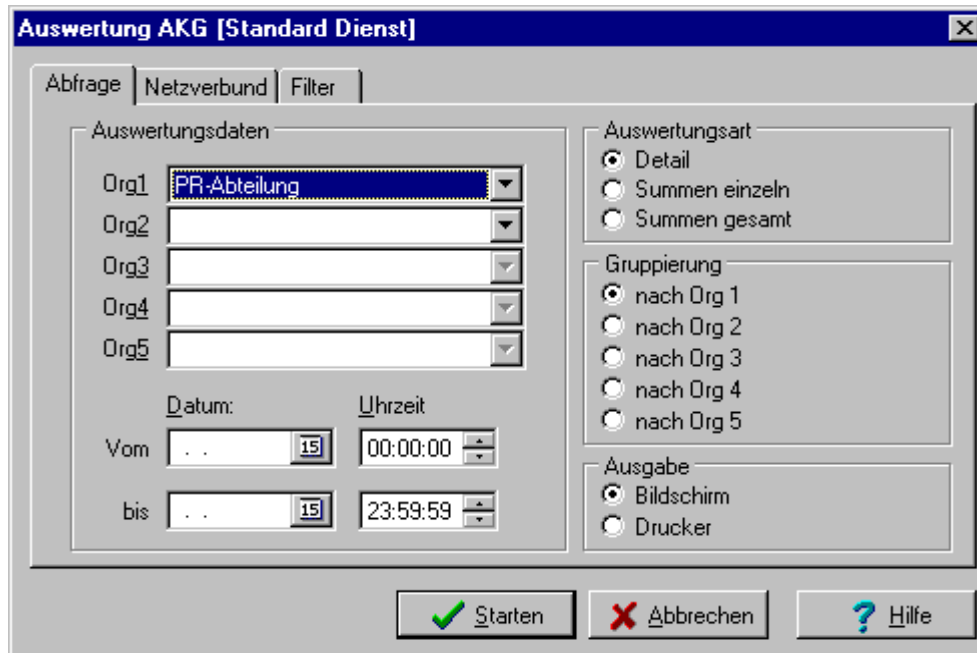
Auswertung AKG [Standard Dienst]

Abfrage | Netzverbund | Filter

Auswertungsdaten

Org1 PR-Abteilung

Org2

Org3

Org4

Org5

Datum: Uhrzeit

Vom . . 15 00:00:00

bis . . 15 23:59:59

Auswertungsart

Detail

Summen einzeln

Summen gesamt

Gruppierung

nach Org 1

nach Org 2

nach Org 3

nach Org 4

nach Org 5

Ausgabe

Bildschirm

Drucker

Starten

Abbrechen

Hilfe